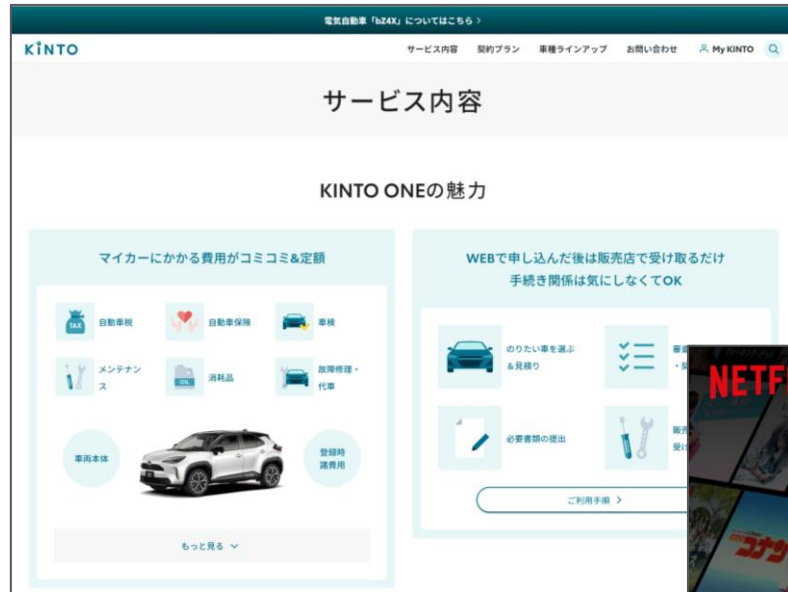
電気自動車「bZ4X」についてはこちら >

KINTO

サービス内容　契約プラン　車種ラインアップ　お問い合わせ　My KINTO

サービス内容

KINTO ONEの魅力

マイカーにかかる費用がコミコミ&定額

TAX 自動車税
自動車保険
車検
メンテナンス
OIL 消耗品
故障修理・代車

車両本体
登録時諸費用

もっと見る

WEBで申し込んだ後は販売店で受け取るだけ
手続き関係は気にしなくてOK

のりたい車を選ぶ&見積り
審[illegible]・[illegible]
必要書類の提出
販売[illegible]受け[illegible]

ご利用手順 >

NETF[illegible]

コナ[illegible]